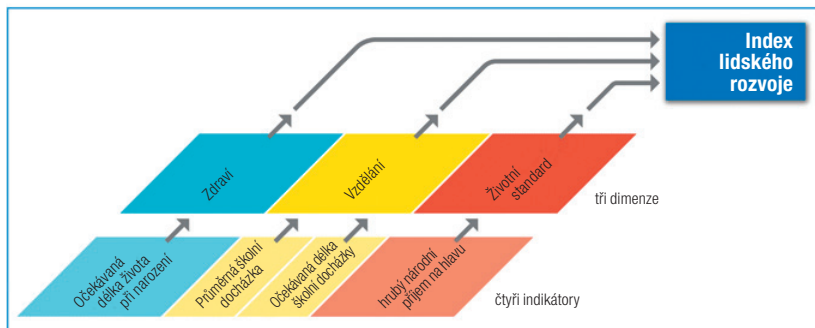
Index lidského rozvoje

Zdraví

Vzdělání

Životní standard

tři dimenze

Očekávaná délka života při narození

Průměrná školní docházka

Očekávaná délka školní docházky

hrubý národní příjem na hlavu

čtyři indikátory